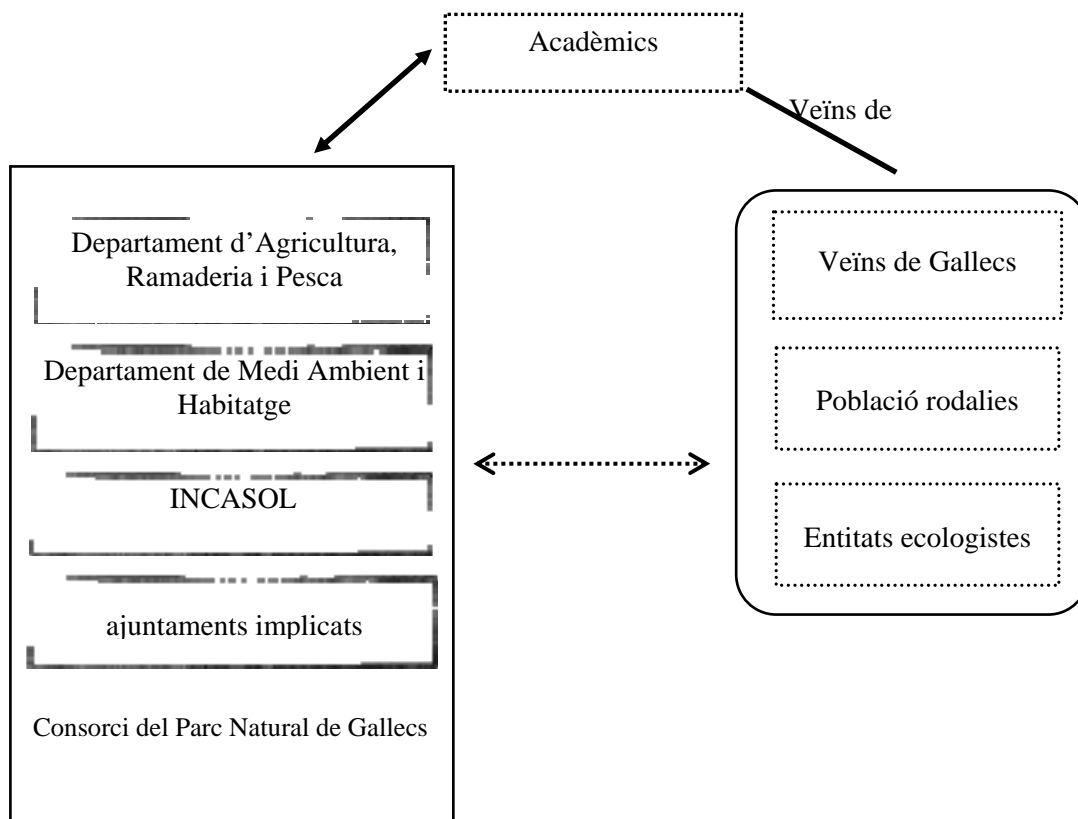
Acadèmics

Veïns de

Departament d'Agricultura, Ramaderia i Pesca

Departament de Medi Ambient i Habitatge

INCASOL

ajuntaments implicats

Consorci del Parc Natural de Gallecs

Veïns de Gallecs

Població rodalies

Entitats ecologistes